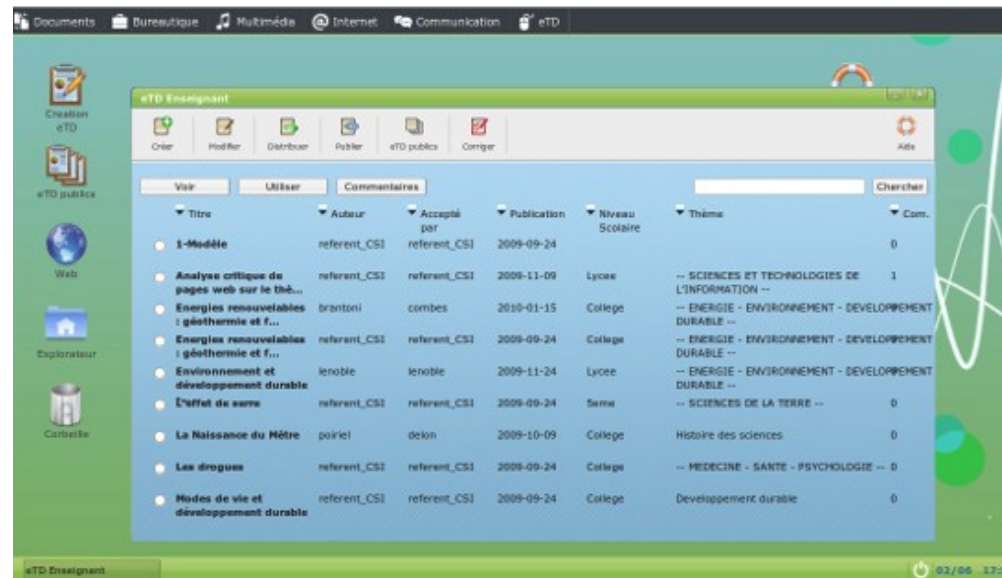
Documents Bureautique Multimédia Internet Communication eTD

Creation eTD

eTD publics

Web

Explorateur

Corbeille

eTD Enseignant

Créer Modifier Distribuer Publier eTD publics Corriger Aide

Voir Utiliser Commentaires Chercher

| Titre | Auteur | Accepté par | Publication | Niveau Scolaire | Thème | Com. |
|---|---|---|---|---|---|---|
| 1-Modèle | referent_CSI | referent_CSI | 2009-09-24 | | | 0 |
| Analyse critique de pages web sur le thè... | referent_CSI | referent_CSI | 2009-11-09 | Lycee | -- SCIENCES ET TECHNOLOGIES DE L'INFORMATION -- | 1 |
| Energies renouvelables : géothermie et f... | brantoni | combes | 2010-01-15 | College | -- ENERGIE - ENVIRONNEMENT - DEVELOPPEMENT DURABLE -- | |
| Energies renouvelables : géothermie et f... | referent_CSI | referent_CSI | 2009-09-24 | College | -- ENERGIE - ENVIRONNEMENT - DEVELOPPEMENT DURABLE -- | |
| Environnement et développement durable | lenoble | lenoble | 2009-11-24 | Lycee | -- ENERGIE - ENVIRONNEMENT - DEVELOPPEMENT DURABLE -- | |
| L'effet de serre | referent_CSI | referent_CSI | 2009-09-24 | 5eme | -- SCIENCES DE LA TERRE -- | 0 |
| La Naissance du Mètre | poiriel | delon | 2009-10-09 | College | Histoire des sciences | 0 |
| Les drogues | referent_CSI | referent_CSI | 2009-09-24 | College | -- MEDECINE - SANTE - PSYCHOLOGIE -- | 0 |
| Modes de vie et développement durable | referent_CSI | referent_CSI | 2009-09-24 | College | Developpement durable | 0 |

eTD Enseignant

02/06 17:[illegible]